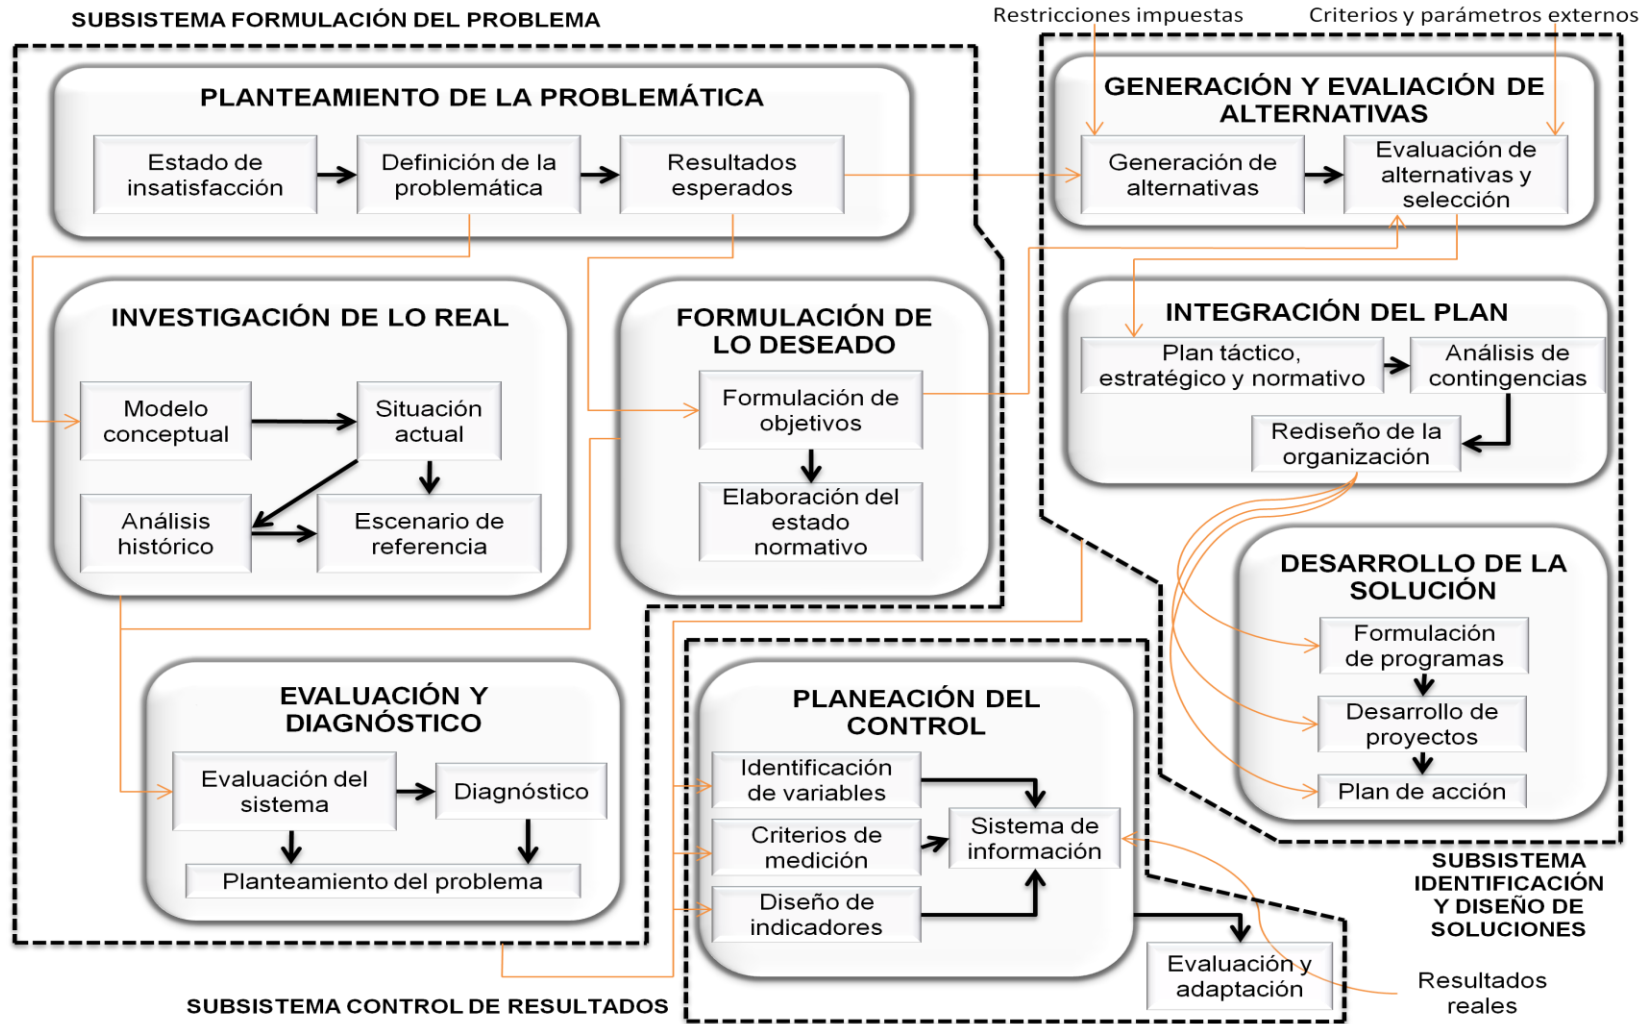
SUBSISTEMA FORMULACIÓN DEL PROBLEMA

Restricciones impuestas

Criterios y parámetros externos

PLANTEAMIENTO DE LA PROBLEMÁTICA

Estado de insatisfacción

Definición de la problemática

Resultados esperados

GENERACIÓN Y EVALIACIÓN DE ALTERNATIVAS

Generación de alternativas

Evaluación de alternativas y selección

INVESTIGACIÓN DE LO REAL

Modelo conceptual

Situación actual

Análisis histórico

Escenario de referencia

FORMULACIÓN DE LO DESEADO

Formulación de objetivos

Elaboración del estado normativo

INTEGRACIÓN DEL PLAN

Plan táctico, estratégico y normativo

Análisis de contingencias

Rediseño de la organización

DESARROLLO DE LA SOLUCIÓN

Formulación de programas

Desarrollo de proyectos

Plan de acción

EVALUACIÓN Y DIAGNÓSTICO

Evaluación del sistema

Diagnóstico

Planteamiento del problema

PLANEACIÓN DEL CONTROL

Identificación de variables

Criterios de medición

Diseño de indicadores

Sistema de información

Evaluación y adaptación

SUBSISTEMA IDENTIFICACIÓN Y DISEÑO DE SOLUCIONES

Resultados reales

SUBSISTEMA CONTROL DE RESULTADOS